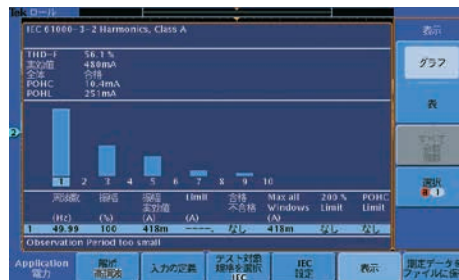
ロール

IEC 61000-3-2 Harmonics, Class A

THD-F 56.1 %
実効値 480mA
全体 合格
POHC 10.4mA
POHL 251mA

1 2 3 4 5 6 7 8 9 10

| 周波数 | 高調波 | 高調波実効値 | Limit | 合格不合格 | Max all Windows | 200 % Limit | POHC Limit |
|---|---|---|---|---|---|---|---|
| (Hz) | (%) | (A) | (A) | | | | |
| 1 49.99 | 100 | 418m | ----- | なし | 418m | なし | なし |

Observation Period too small

表示
グラフ
表
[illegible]
選択 1

Application 電力
解析 高調波
入力の定義
テスト対象規格を選択 IEC
IEC 設定
表示
測定データをファイルに保